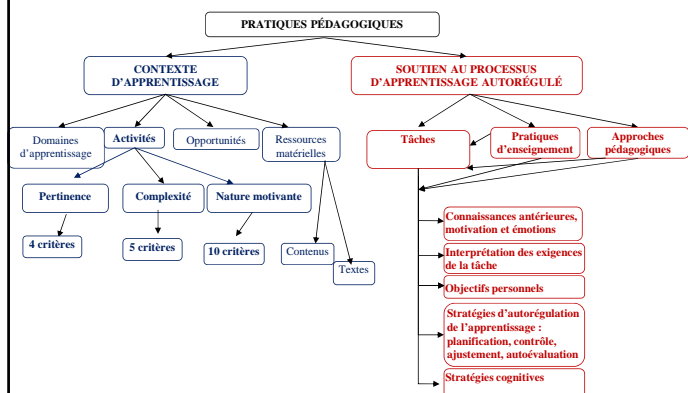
PRATIQUES PÉDAGOGIQUES

CONTEXTE D'APPRENTISSAGE

SOUTIEN AU PROCESSUS D'APPRENTISSAGE AUTORÉGULÉ

Domaines d'apprentissage

Activités

Opportunités

Ressources matérielles

Pertinence

Complexité

Nature motivante

4 critères

5 critères

10 critères

Contenus

Textes

Tâches

Pratiques d'enseignement

Approches pédagogiques

Connaissances antérieures, motivation et émotions

Interprétation des exigences de la tâche

Objectifs personnels

Stratégies d'autorégulation de l'apprentissage : planification, contrôle, ajustement, autoévaluation

Stratégies cognitives